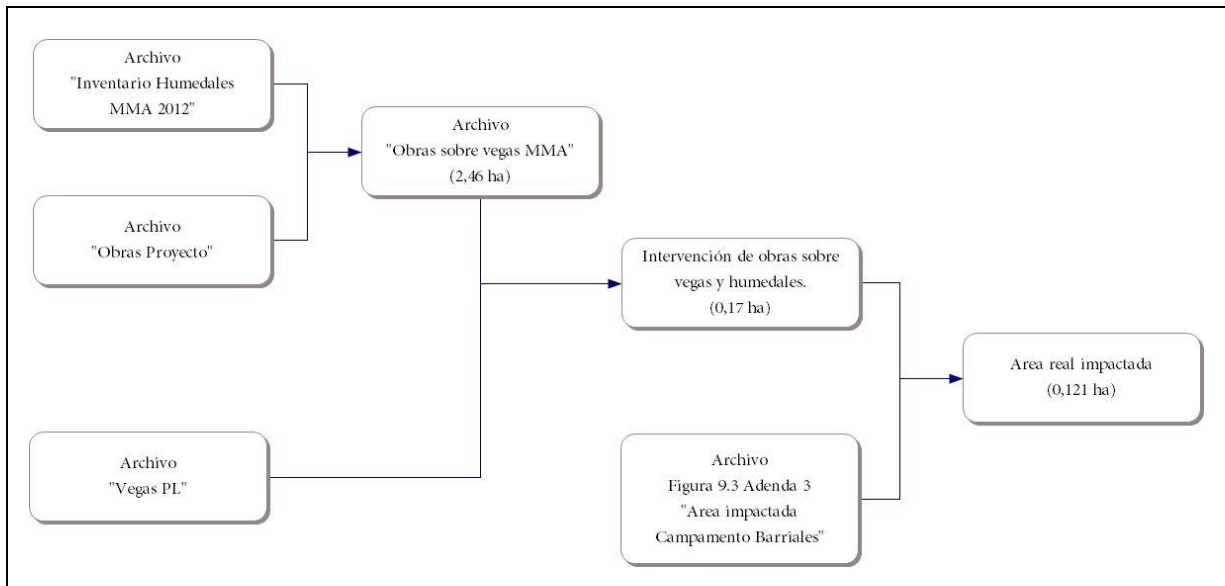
Archivo
"Inventario Humedales MMA 2012"

Archivo
"Obras Proyecto"

Archivo
"Obras sobre vegas MMA"
(2,46 ha)

Archivo
"Vegas PL"

Intervención de obras sobre vegas y humedales.
(0,17 ha)

Archivo
Figura 9.3 Adenda 3
"Area impactada Campamento Barriales"

Area real impactada
(0,121 ha)